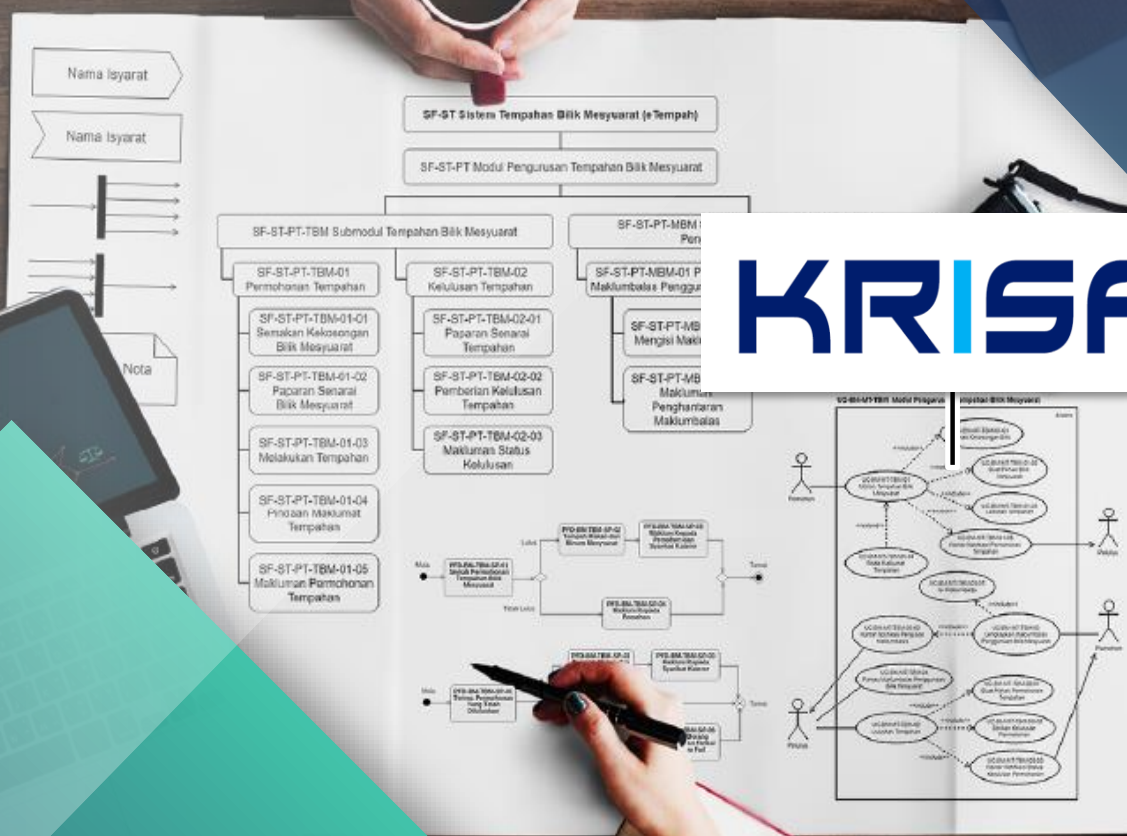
Nama Isyarat

Nama Isyarat

Nota

SF-ST Sistem Tempahan Bilik Mesyuarat (eTempah)

SF-ST-PT Modul Pengurusan Tempahan Bilik Mesyuarat

SF-ST-PT-TBM Submodul Tempahan Bilik Mesyuarat

SF-ST-PT-MBM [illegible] Pen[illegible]

SF-ST-PT-TBM-01 Permohonan Tempahan

SF-ST-PT-TBM-02 Kelulusan Tempahan

SF-ST-PT-MBM-01 P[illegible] Maklumbalas Penggu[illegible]

SF-ST-PT-TBM-01-01 Semakan Kekosongan Bilik Mesyuarat

SF-ST-PT-TBM-01-02 Paparan Senarai Bilik Mesyuarat

SF-ST-PT-TBM-01-03 Melakukan Tempahan

SF-ST-PT-TBM-01-04 Pindaan Maklumat Tempahan

SF-ST-PT-TBM-01-05 Makluman Permohonan Tempahan

SF-ST-PT-TBM-02-01 Paparan Senarai Tempahan

SF-ST-PT-TBM-02-02 Pemberian Kelulusan Tempahan

SF-ST-PT-TBM-02-03 Makluman Status Kelulusan

SF-ST-PT-MB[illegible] Mengisi Makl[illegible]

SF-ST-PT-MB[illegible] Makluma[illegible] Penghantaran Maklumbalas

KRISA

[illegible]